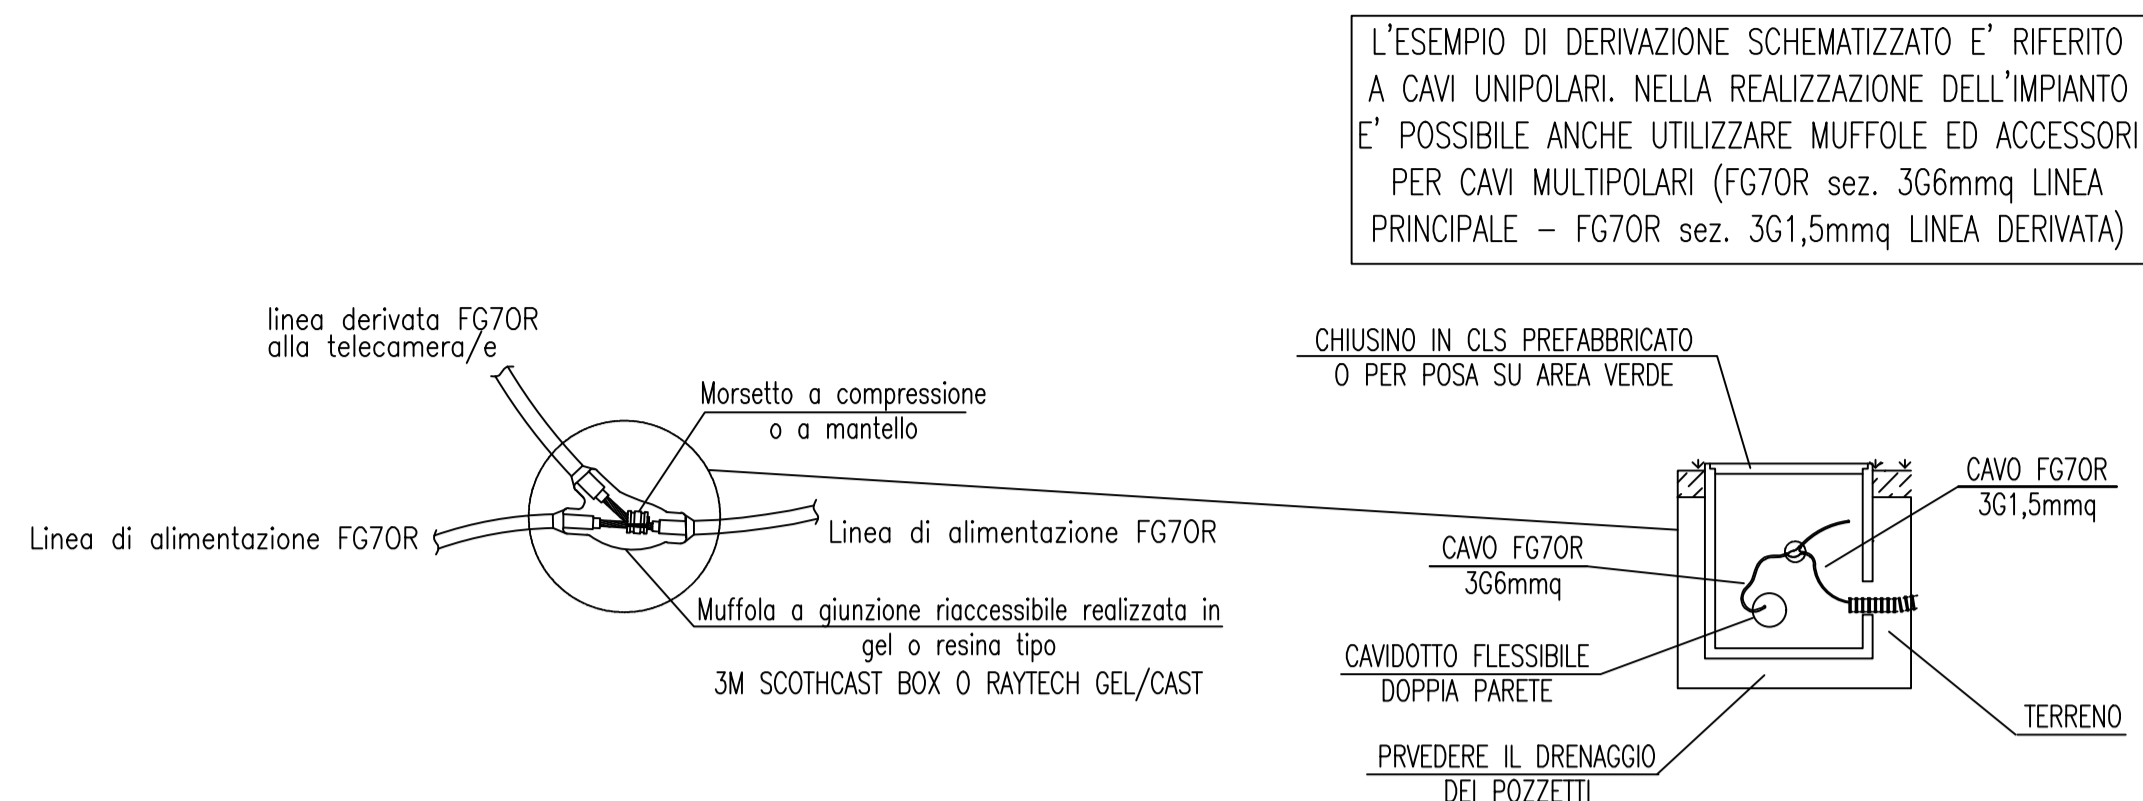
L'ESEMPIO DI DERIVAZIONE SCHEMATIZZATO E' RIFERITO A CAVI UNIPOLARI. NELLA REALIZZAZIONE DELL'IMPIANTO E' POSSIBILE ANCHE UTILIZZARE MUFFOLE ED ACCESSORI PER CAVI MULTIPOLARI (FG7OR sez. 3G6mmq LINEA PRINCIPALE – FG7OR sez. 3G1,5mmq LINEA DERIVATA)

linea derivata FG7OR alla telecamera/e

Morsetto a compressione o a mantello

Linea di alimentazione FG7OR

Linea di alimentazione FG7OR

Muffola a giunzione riaccessibile realizzata in gel o resina tipo 3M SCOTHCAST BOX O RAYTECH GEL/CAST

CHIUSINO IN CLS PREFABBRICATO O PER POSA SU AREA VERDE

CAVO FG7OR 3G1,5mmq

CAVO FG7OR 3G6mmq

CAVIDOTTO FLESSIBILE DOPPIA PARETE

TERRENO

PRVEDERE IL DRENAGGIO DEI POZZETTI